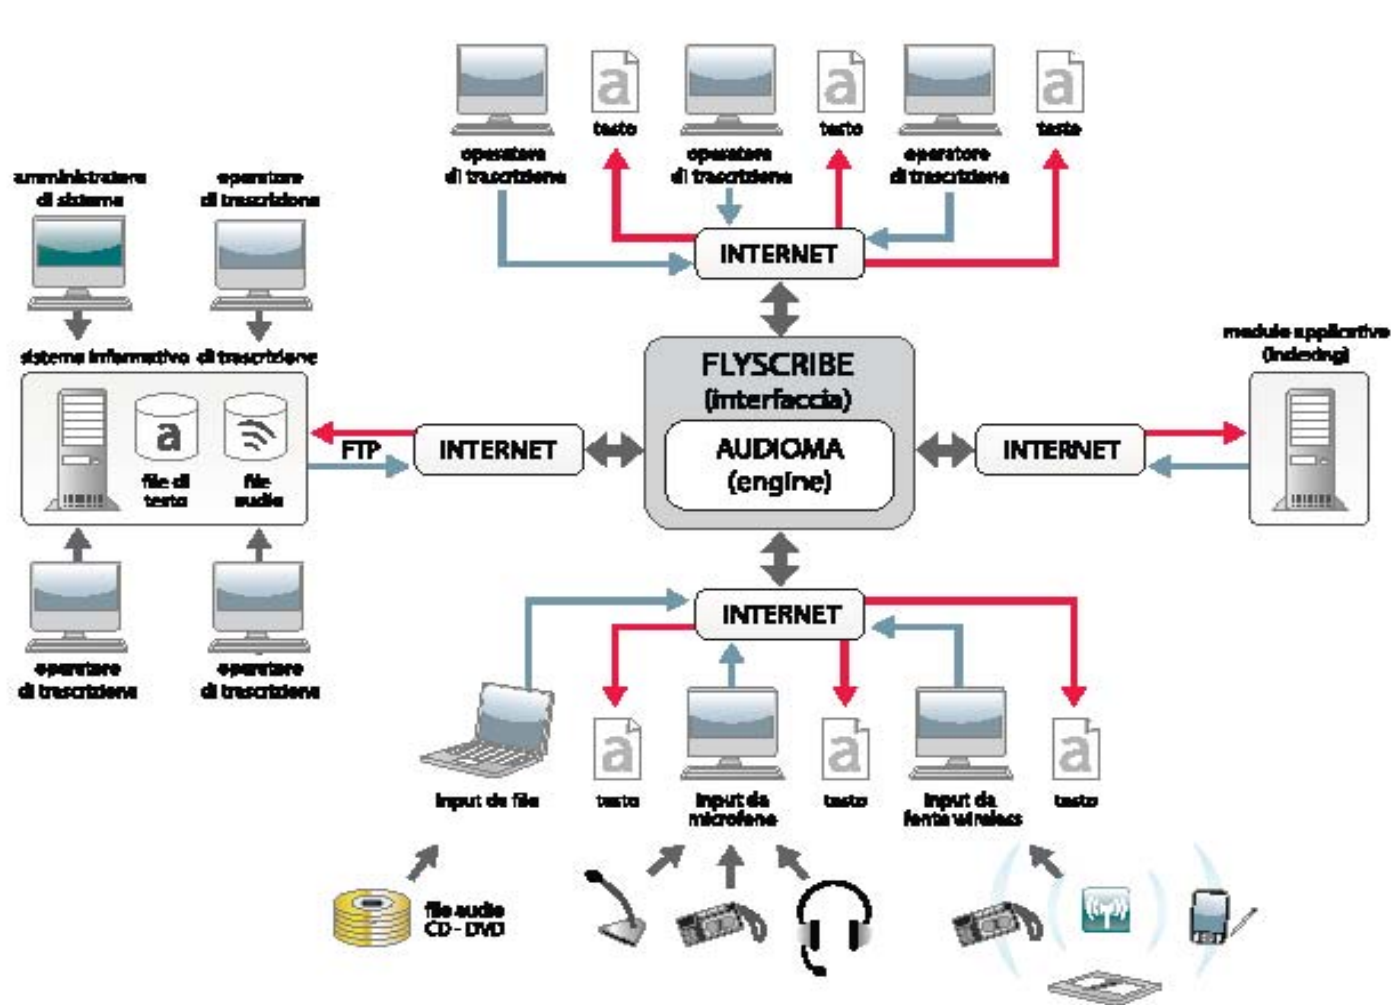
a
testo
operatore
di trascrizione

a
testo
operatore
di trascrizione

a
testo
operatore
di trascrizione

INTERNET

amministratore
di sistema

operatore
di trascrizione

sistema informativo di trascrizione

a
file di
testo

file
audio

FTP

INTERNET

FLYSCRIBE
(interfaccia)

AUDIOMA
(engine)

INTERNET

modulo applicativo
(indexing)

operatore
di trascrizione

operatore
di trascrizione

INTERNET

input da file

a
testo

input da
microfono

a
testo

input da
fonte wireless

a
testo

file audio
CD - DVD